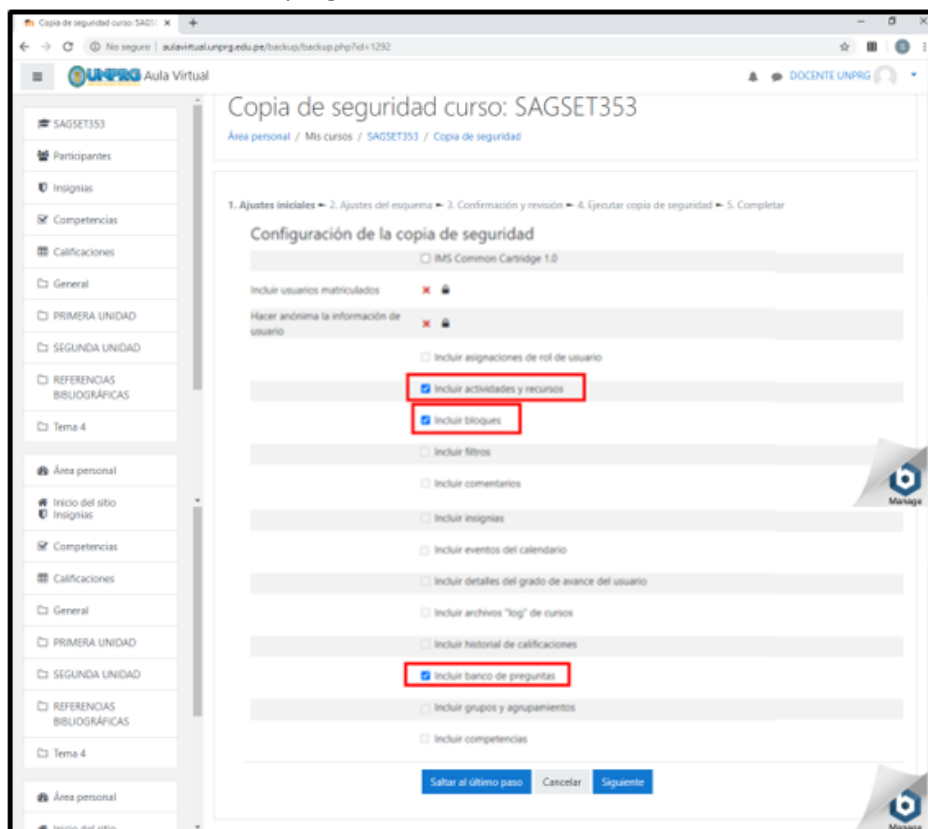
Copia de seguridad curso: SAGS ×
No seguro | aulavirtual.unprg.edu.pe/backup/backup.php?id=1292
UNPRG Aula Virtual
DOCENTE UNPRG

SAGSET353
Participantes
Insignias
Competencias
Calificaciones
General
PRIMERA UNIDAD
SEGUNDA UNIDAD
REFERENCIAS BIBLIOGRÁFICAS
Tema 4
Área personal
Inicio del sitio
Insignias
Competencias
Calificaciones
General
PRIMERA UNIDAD
SEGUNDA UNIDAD
REFERENCIAS BIBLIOGRÁFICAS
Tema 4
Área personal
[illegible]

Copia de seguridad curso: SAGSET353
Área personal / Mis cursos / SAGSET353 / Copia de seguridad

1. Ajustes iniciales ► 2. Ajustes del esquema ► 3. Confirmación y revisión ► 4. Ejecutar copia de seguridad ► 5. Completar

Configuración de la copia de seguridad
IMS Common Cartridge 1.0
Incluir usuarios matriculados
Hacer anónima la información de usuario
Incluir asignaciones de rol de usuario
Incluir actividades y recursos
Incluir bloques
Incluir filtros
Incluir comentarios
Incluir insignias
Incluir eventos del calendario
Incluir detalles del grado de avance del usuario
Incluir archivos "log" de cursos
Incluir historial de calificaciones
Incluir banco de preguntas
Incluir grupos y agrupamientos
Incluir competencias

Saltar al último paso Cancelar Siguiente

Manage
Manage